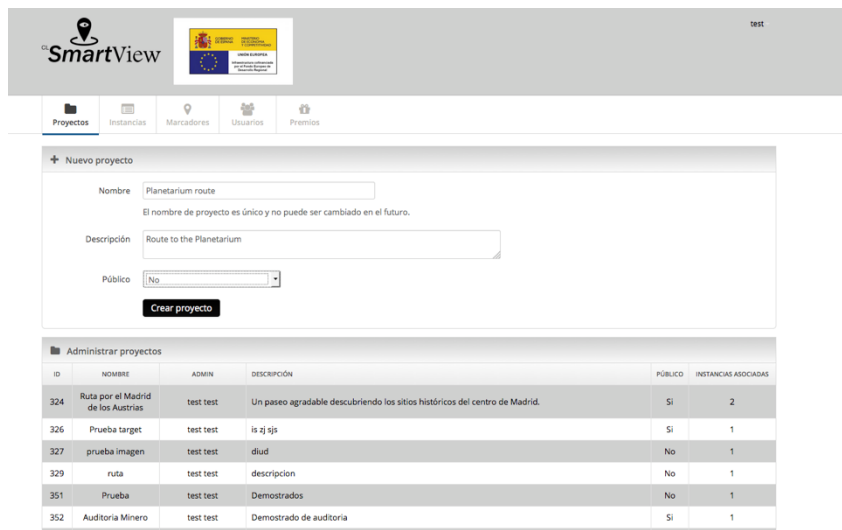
GL SmartView

GOBIERNO DE ESPAÑA MINISTERIO DE ECONOMÍA Y COMPETITIVIDAD

UNIÓN EUROPEA
Infraestructuras cofinanciadas por el Fondo Europeo de Desarrollo Regional

test

Proyectos Instancias Marcadores Usuarios Premios

+ Nuevo proyecto

Nombre Planetarium route

El nombre de proyecto es único y no puede ser cambiado en el futuro.

Descripción Route to the Planetarium

Público No

Crear proyecto

Administrar proyectos

| ID | NOMBRE | ADMIN | DESCRIPCIÓN | PÚBLICO | INSTANCIAS ASOCIADAS |
|---|---|---|---|---|---|
| 324 | Ruta por el Madrid de los Austrias | test test | Un paseo agradable descubriendo los sitios históricos del centro de Madrid. | Si | 2 |
| 326 | Prueba target | test test | is zj sjs | Si | 1 |
| 327 | prueba imagen | test test | diud | No | 1 |
| 329 | ruta | test test | descripcion | No | 1 |
| 351 | Prueba | test test | Demostrados | No | 1 |
| 352 | Auditoria Minero | test test | Demostrado de auditoria | Si | 1 |